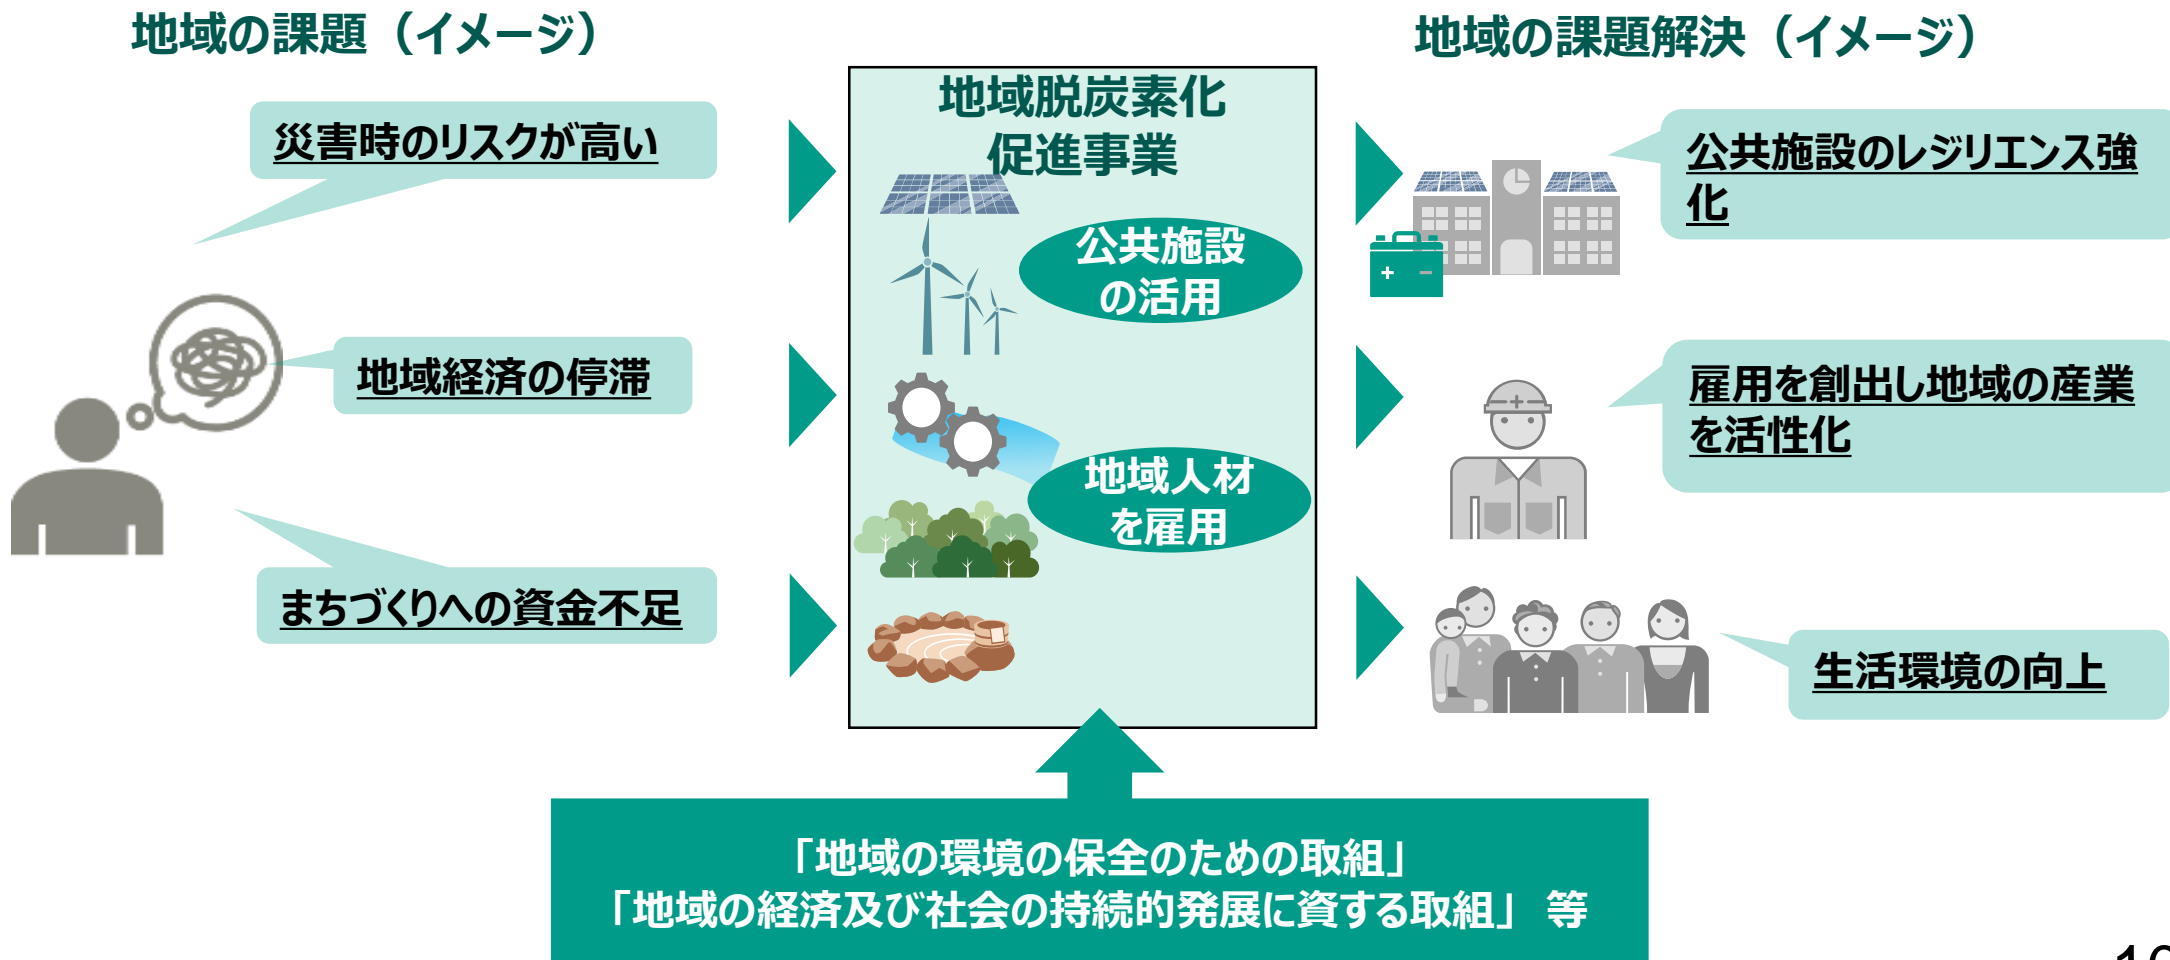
地域の課題（イメージ）

災害時のリスクが高い

地域経済の停滞

まちづくりへの資金不足

地域脱炭素化促進事業

公共施設の活用

地域人材を雇用

地域の課題解決（イメージ）

公共施設のレジリエンス強化

雇用を創出し地域の産業を活性化

生活環境の向上

「地域の環境の保全のための取組」
「地域の経済及び社会の持続的発展に資する取組」 等

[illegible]